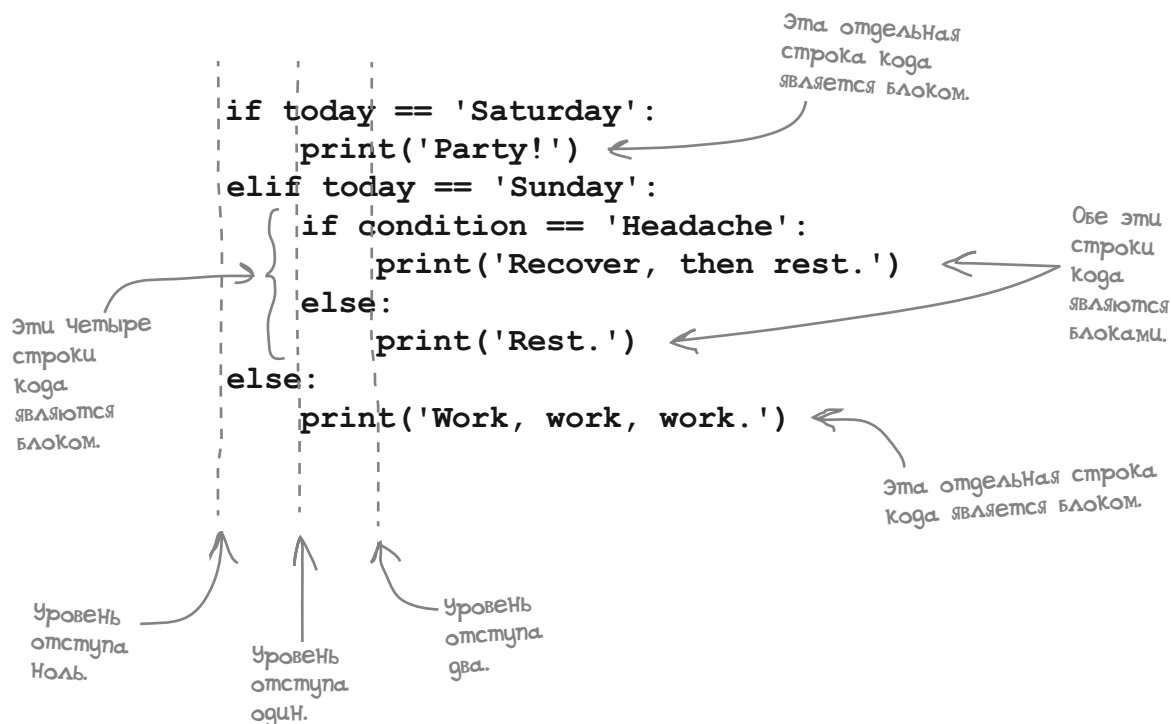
Эта отдельная строка кода является блоком.

if today == 'Saturday':
    print('Party!')
elif today == 'Sunday':
    if condition == 'Headache':
        print('Recover, then rest.')
    else:
        print('Rest.')
else:
    print('Work, work, work.')

Обе эти строки кода являются блоками.

Эти четыре строки кода являются блоком.

Эта отдельная строка кода является блоком.

Уровень отступа ноль.

Уровень отступа один.

Уровень отступа два.